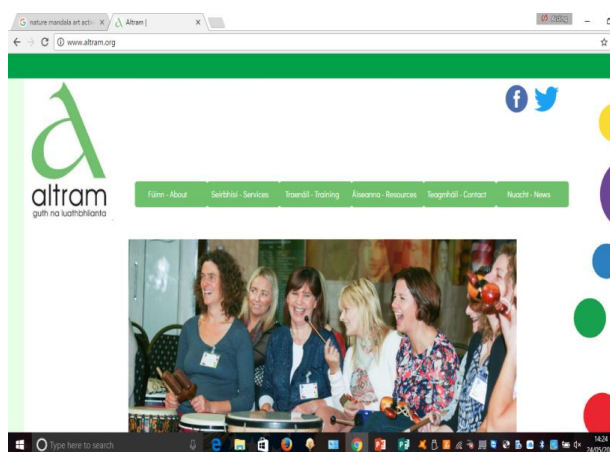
G nature mandala art activ ×
Altram | ×
www.altram.org

altram
guth na luathbhlianta

Fúinn - About
Seirbhísí - Services
Traenáil - Training
Áiseanna - Resources
Teagmháil - Contact
Nuacht - News

Type here to search
14:24
24/05/2